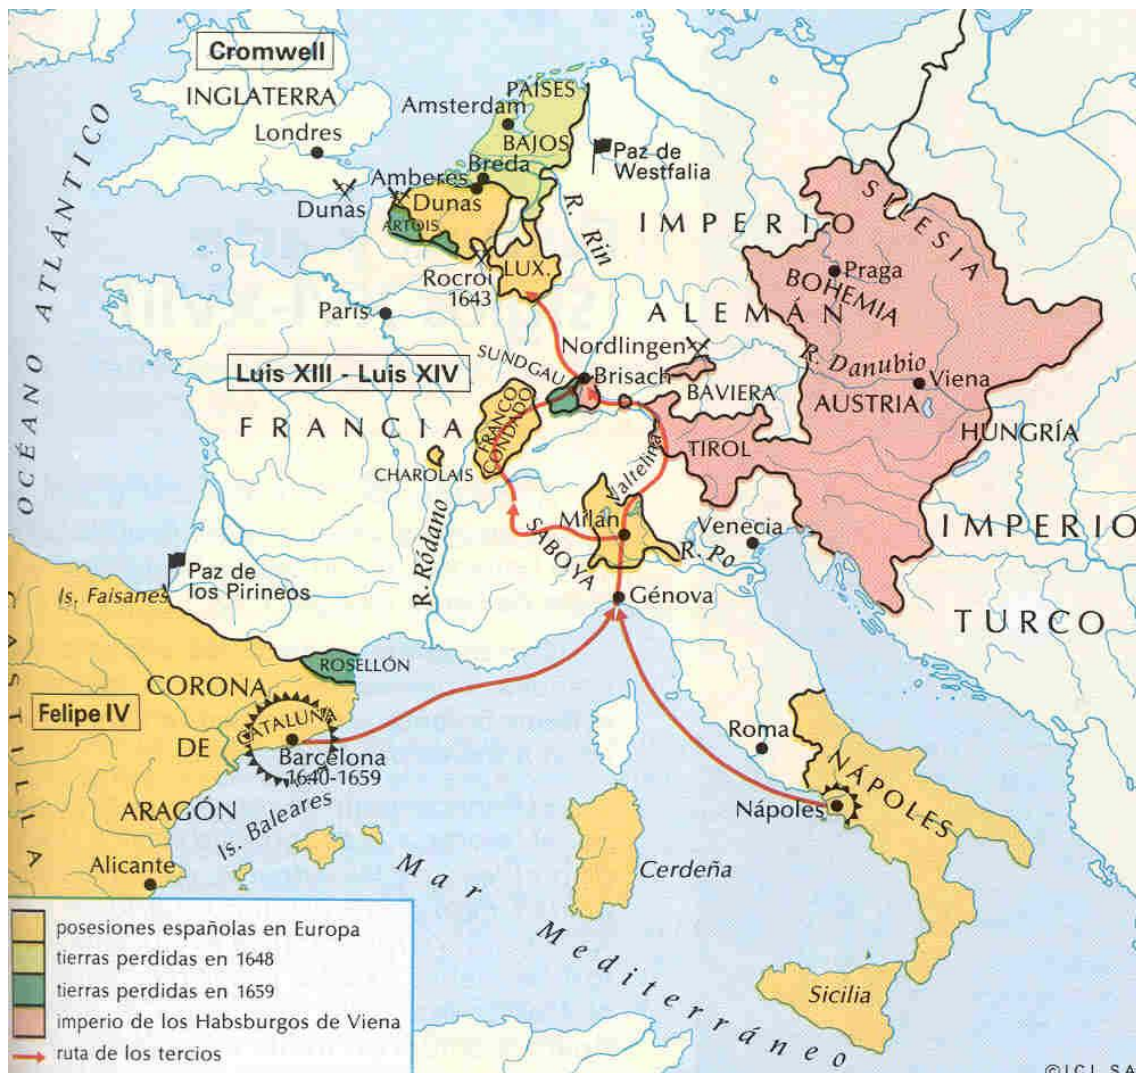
Cromwell
INGLATERRA
Londres
Amsterdam
PAÍSES
BAJOS
Paz de Westfalia
Amberes
Breda
Dunas
Dunas
ARTOIS
R. Rin
IMPERIO
ALEMÁN
SILESIA
Praga
BOHEMIA
LUX.
Rocroi 1643
París
Nordlingen
SUNDGAU
Brisach
R. Danubio
Viena
BAVIERA
AUSTRIA
Luis XIII - Luis XIV
FRANCIA
FRANCO CONDADO
HUNGRÍA
TIROL
CHAROLAIS
Valtelina
OCÉANO ATLÁNTICO
Milán
Venecia
IMPERIO
R. Ródano
SABOYA
R. Po
TURCO
Paz de los Pirineos
Is. Faisanes
Génova
CASTILLA
ROSELLÓN
CORONA
Felipe IV
DE
CATALUÑA
Barcelona 1640-1659
Roma
NÁPOLES
ARAGÓN
Is. Baleares
Nápoles
Alicante
Mar Mediterráneo
Cerdeña
Sicilia
posesiones españolas en Europa
tierras perdidas en 1648
tierras perdidas en 1659
imperio de los Habsburgos de Viena
ruta de los tercios
©ICI SA